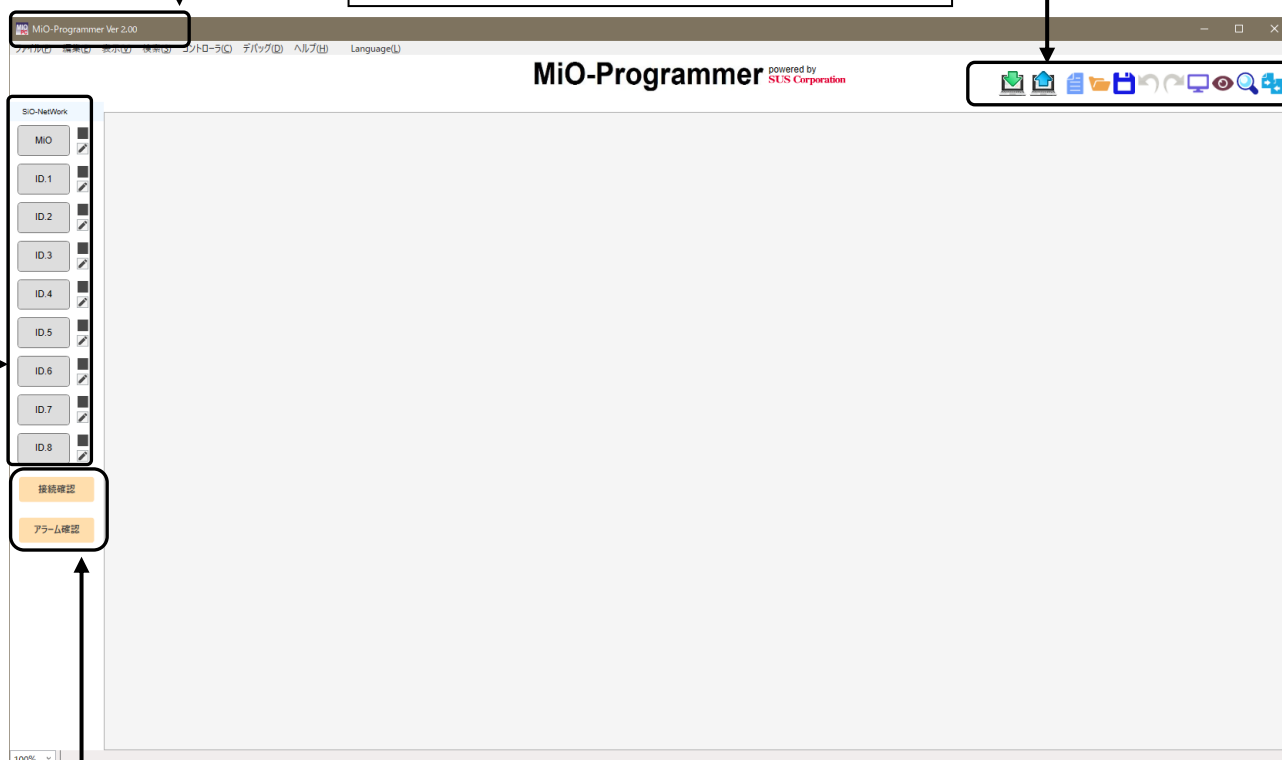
MiO-Programmer Ver 2.00

ファイル(F) 編集(E) 表示(V) 検索(S) コントローラ(C) デバッグ(D) ヘルプ(H) Language(L)

MiO-Programmer powered by SUS Corporation

SiO-NetWork

MiO

ID.1

ID.2

ID.3

ID.4

ID.5

ID.6

ID.7

ID.8

接続確認

アラーム確認

100%